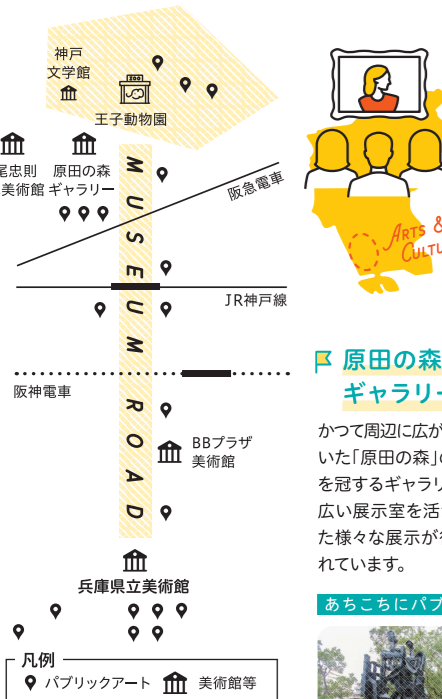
神戸
文学館

王子動物園

尾忠則
美術館

原田の森
ギャラリー

MUSEUM ROAD

阪急電車

JR神戸線

阪神電車

BBプラザ
美術館

兵庫県立美術館

凡例
パブリックアート　美術館等

ARTS &
CULTU

原田の森
ギャラリー

かつて周辺に広が
いた「原田の森」の
を冠するギャラリ
広い展示室を活
た様々な展示が
れています。

あちこちにパブ